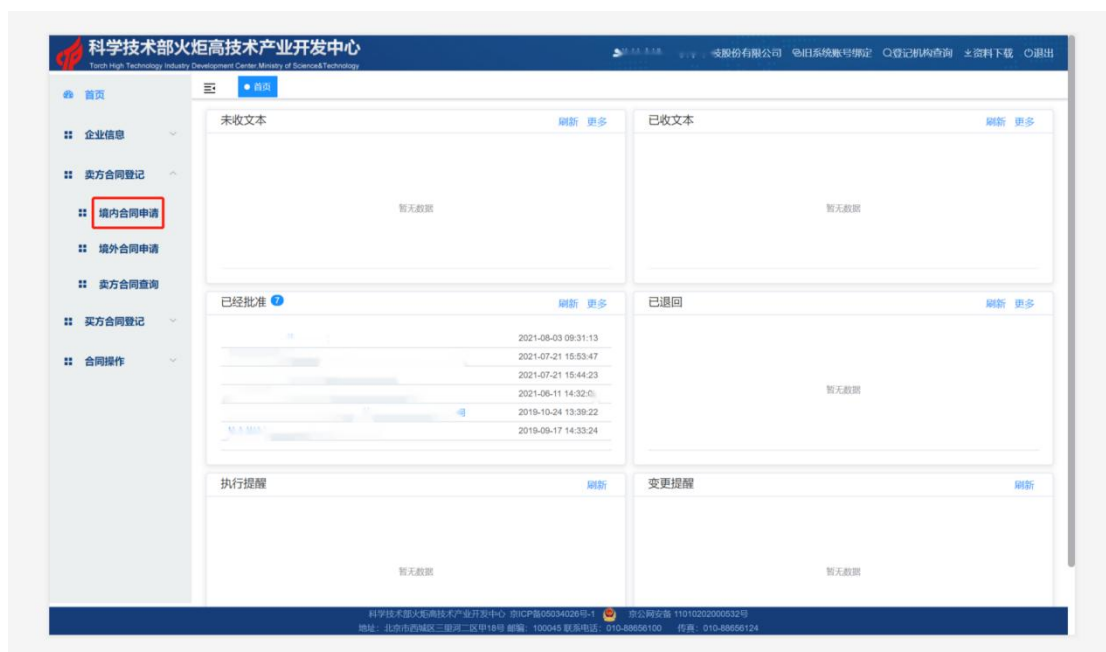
科学技术部火炬高技术产业开发中心
Torch High Technology Industry Development Center, Ministry of Science&Technology

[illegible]技股份有限公司 旧系统账号绑定 登记机构查询 资料下载 退出

首页
企业信息
卖方合同登记
境内合同申请
境外合同申请
卖方合同查询
买方合同登记
合同操作

首页

未收文本 刷新 更多
暂无数据

已收文本 刷新 更多
暂无数据

已经批准 7 刷新 更多
2021-08-03 09:31:13
2021-07-21 15:53:47
2021-07-21 15:44:23
2021-06-11 14:32:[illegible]
2019-10-24 13:39:22
2019-09-17 14:33:24

已退回 刷新 更多
暂无数据

执行提醒 刷新
暂无数据

变更提醒 刷新
暂无数据

科学技术部火炬高技术产业开发中心 京ICP备05034026号-1 京公网安备 11010202000532号
地址：北京市西城区三里河二区甲18号 邮编：100045 联系电话：010-88656100 传真：010-88656124